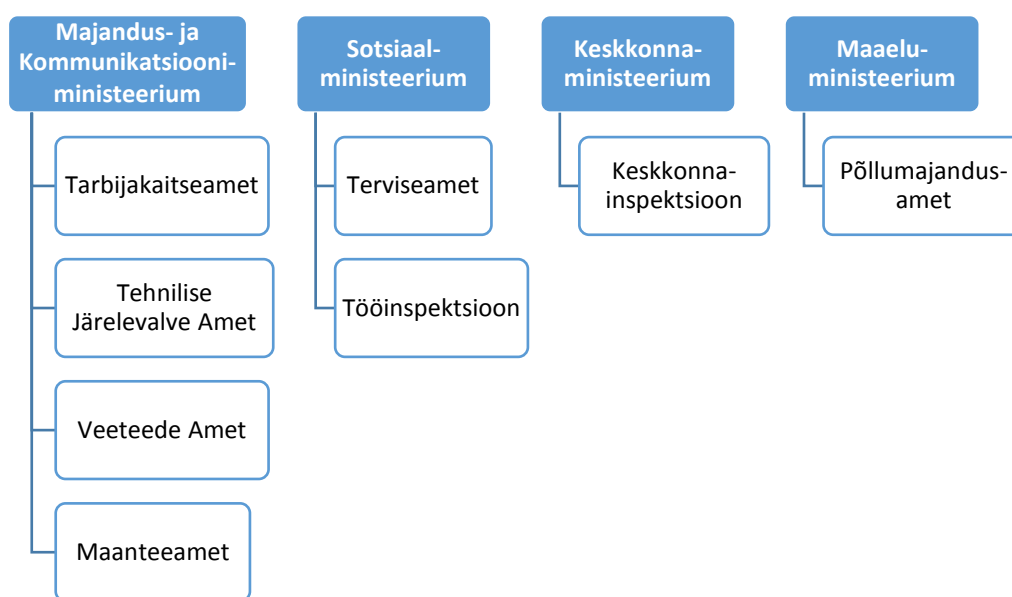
Majandus- ja Kommunikatsiooniministeerium

Tarbijakaitseamet

Tehnilise Järelevalve Amet

Veeteede Amet

Maanteeamet

Sotsiaalministeerium

Terviseamet

Tööinspektsioon

Keskkonnaministeerium

Keskkonnainspektsioon

Maaeluministeerium

Põllumajandusamet